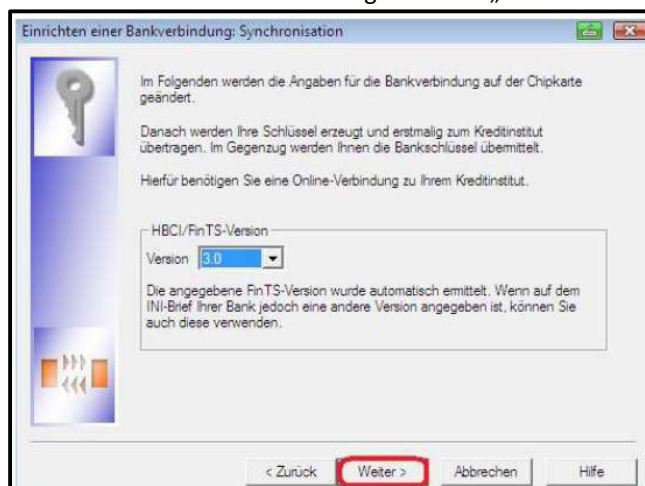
Einrichten einer Bankverbindung: Synchronisation

Im Folgenden werden die Angaben für die Bankverbindung auf der Chipkarte geändert.

Danach werden Ihre Schlüssel erzeugt und erstmalig zum Kreditinstitut übertragen. Im Gegenzug werden Ihnen die Bankschlüssel übermittelt.

Hierfür benötigen Sie eine Online-Verbindung zu Ihrem Kreditinstitut.

HBCI/FinTS-Version

Version 3.0

Die angegebene FinTS-Version wurde automatisch ermittelt. Wenn auf dem INI-Brief Ihrer Bank jedoch eine andere Version angegeben ist, können Sie auch diese verwenden.

< Zurück Weiter > Abbrechen Hilfe